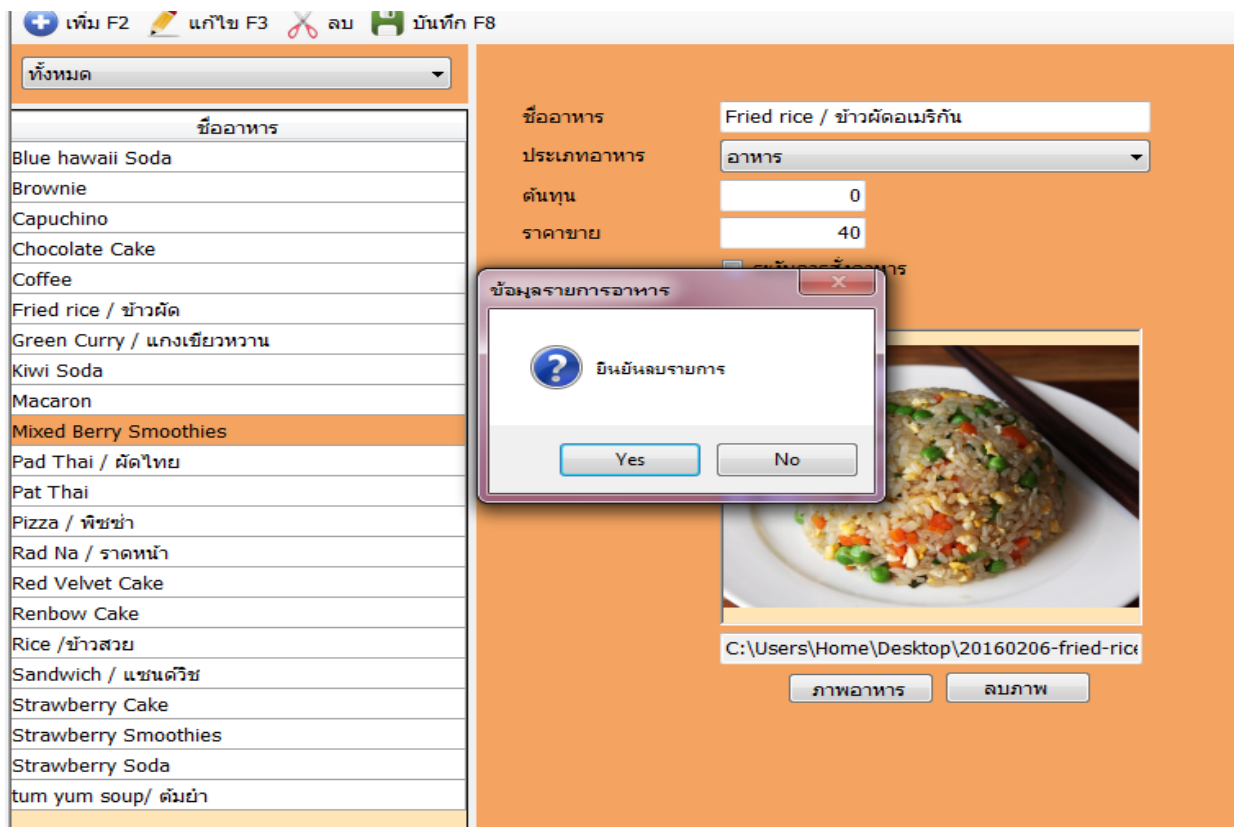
เพิ่ม F2 แก้ไข F3 ลบ บันทึก F8

ทั้งหมด

| ชื่ออาหาร |
|---|
| Blue hawaii Soda |
| Brownie |
| Capuchino |
| Chocolate Cake |
| Coffee |
| Fried rice / ข้าวผัด |
| Green Curry / แกงเขียวหวาน |
| Kiwi Soda |
| Macaron |
| Mixed Berry Smoothies |
| Pad Thai / ผัดไทย |
| Pat Thai |
| Pizza / พิซซ่า |
| Rad Na / ราดหน้า |
| Red Velvet Cake |
| Renbow Cake |
| Rice /ข้าวสวย |
| Sandwich / แซนด์วิช |
| Strawberry Cake |
| Strawberry Smoothies |
| Strawberry Soda |
| tum yum soup/ ต้มยำ |

ชื่ออาหาร Fried rice / ข้าวผัดอเมริกัน
ประเภทอาหาร อาหาร
ต้นทุน 0
ราคาขาย 40
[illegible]

ข้อมูลรายการอาหาร
ยืนยันลบรายการ
Yes No

C:\Users\Home\Desktop\20160206-fried-rice
ภาพอาหาร ลบภาพ